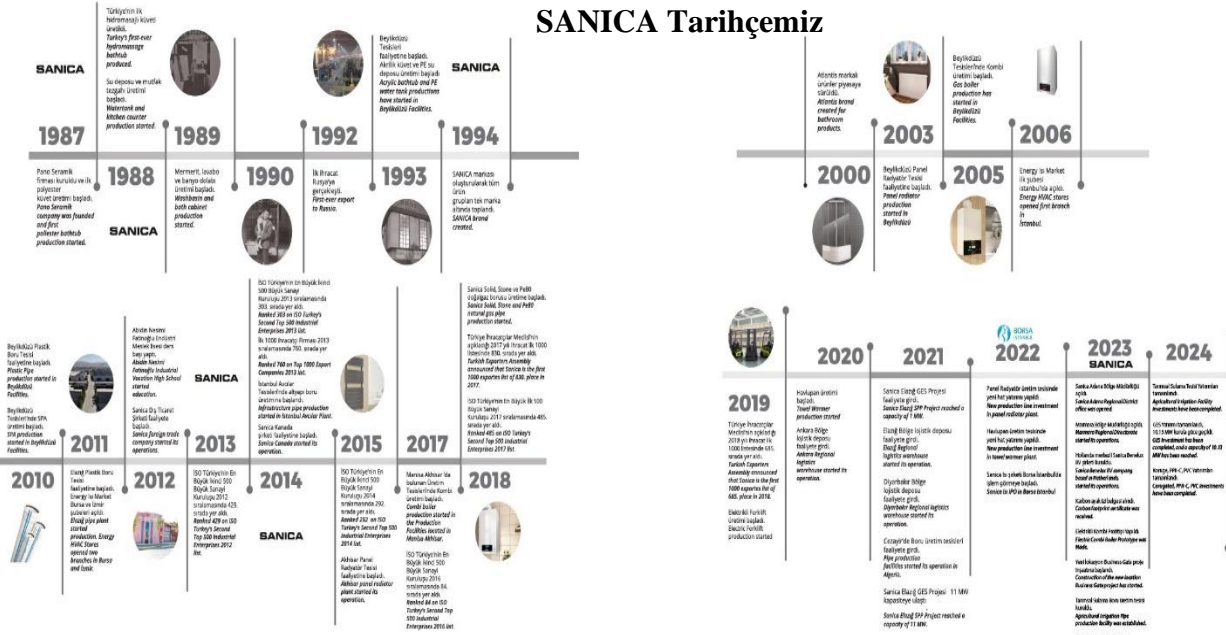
SANICA Tarihçemiz

SANICA

1987

Pono Seramik firması kuruldu ve ilk polyester küvet üretimi başladı.
Pono Seramik company was founded and first polyester bathtub production started.

Türkiye'nin ilk hidromasajlı küvet üretildi.
Turkey's first-ever hydromassage bathtub produced.

Su deposu ve mutfak tezgahı üretimi başladı.
Watertank and kitchen counter production started.

1988

SANICA

1989

Mermerit, lavabo ve banyo dolabı üretimi başladı.
Washbasin and bath cabinet production started.

1990

İlk ihracat Rusya'ya gerçekleşti.
First-ever export to Russia.

1992

Beylikdüzü Tesisleri faaliyetine başladı. Akrilik küvet ve PE su deposu üretimi başladı.
Acrylic bathtub and PE water tank productions have started in Beylikdüzü Facilities.

1993

SANICA markası oluşturularak tüm ürün grupları tek marka altında toplandı.
SANICA brand created.

1994

SANICA

Atlantis markalı ürünler piyasaya sürüldü.
Atlantis brand created for bathroom products.

2000

2003

Beylikdüzü Panel Radyatör Tesisi faaliyetine başladı.
Panel radiator production started in Beylikdüzü

2005

Beylikdüzü Tesislerinde Kombi üretimi başladı.
Gas boiler production has started in Beylikdüzü Facilities.

2006

Energy 'is Market ilk şubesi İstanbul'da açıldı.
Energy HVAC stores opened first branch in İstanbul.

Beylikdüzü Plastik Boru Tesisi faaliyetine başladı.
Plastic Pipe production started in Beylikdüzü Facilities.

Beylikdüzü Tesislerinde SPA üretimi başladı.
SPA production started in Beylikdüzü Facilities.

2010

2011

Elazığ Plastik Boru Tesisi faaliyetine başladı. Energy 'is Market Bursa ve İzmir şubeleri açıldı.
Elazığ pipe plant started production. Energy HVAC Stores opened two branches in Bursa and İzmir.

Abidin Nesimi Fatinoğlu Endüstri Meslek lisesi ders başı yaptı.
Abidin Nesimi Fatinoğlu Industrial Vocation High School started education.

Sanica Dış Ticaret Şirketi faaliyete başladı.
Sanica foreign trade company started its operations.

2012

SANICA

2013

ISO Türkiye'nin En Büyük İkinci 500 Büyük Sanayi Kuruluşu 2012 sıralamasında 429. sırada yer aldı.
Ranked 429 on ISO Turkey's Second Top 500 Industrial Enterprises 2012 list.

ISO Türkiye'nin En Büyük İkinci 500 Büyük Sanayi Kuruluşu 2013 sıralamasında 303. sırada yer aldı.
Ranked 303 on ISO Turkey's Second Top 500 Industrial Enterprises 2013 list.

İlk 1000 İhracatçı Firması 2013 sıralamasında 760. sırada yer aldı.
Ranked 760 on Top 1000 Export Companies 2013 list.

İstanbul Arıcılar Tesislerinde altyapı boru üretimine başlandı.
Infrastructure pipe production started in İstanbul Arıcılar Plant.

Sanica Kanada şirketi faaliyetine başladı.
Sanica Canada started its operation.

2014

ISO Türkiye'nin En Büyük İkinci 500 Büyük Sanayi Kuruluşu 2014 sıralamasında 292. sırada yer aldı.
Ranked 292 on ISO Turkey's Second Top 500 Industrial Enterprises 2014 list.

Akhisar Panel Radyatör Tesisi faaliyetine başladı.
Akhisar panel radiator plant started its operation.

2015

Manisa Akhisar'da bulunan Üretim Tesislerinde Kombi üretimi başladı.
Combi boiler production started in the Production Facilities located in Manisa Akhisar.

ISO Türkiye'nin En Büyük İkinci 500 Büyük Sanayi Kuruluşu 2016 sıralamasında 84. sırada yer aldı.
Ranked 84 on ISO Turkey's Second Top 500 Industrial Enterprises 2016 list.

2017

Sanica Solid, Stone ve PeBE doğalgaz borusu üretimine başladı.
Sanica Solid, Stone and PeBE natural gas pipe production started.

Türkiye İhracatçılar Meclisinin açıkladığı 2017 yılı ihracat ilk 1000 listesinde 830. sırada yer aldı.
Turkish Exporters Assembly announced that Sanica is the first 1000 exporters list of 830. place in 2017.

ISO Türkiye'nin En Büyük İlk 500 Büyük Sanayi Kuruluşu 2017 sıralamasında 485. sırada yer aldı.
Ranked 485 on ISO Turkey's Second Top 500 Industrial Enterprises 2017 list.

2018

2019

Türkiye İhracatçılar Meclisinin açıkladığı 2019 yılı ihracat ilk 1000 listesinde 685. sırada yer aldı.
Turkish Exporters Assembly announced that Sanica is the first 1000 exporters list of 685. place in 2019.

Elektrikli Forklift üretimi başladı.
Electric Forklift production started

2020

Havlupan üretimi başladı.
Towel Warmer production started

Ankara Bölge lojistik deposu faaliyete girdi.
Ankara Regional logistics warehouse started its operation.

2021

Sanica Elazığ GES Projesi faaliyete girdi.
Sanica Elazığ SPP Project reached a capacity of 1 MW.

Elazığ Bölge lojistik deposu faaliyete girdi.
Elazığ Regional logistics warehouse started its operation.

Diyarbakır Bölge lojistik deposu faaliyete girdi.
Diyarbakır Regional logistics warehouse started its operation.

Cezayir'de Boru üretim tesisleri faaliyete girdi.
Pipe production facilities started its operation in Algeria.

Sanica Elazığ GES Projesi 11 MW kapasiteye ulaştı.
Sanica Elazığ SPP Project reached a capacity of 11 MW.

BORSA İSTANBUL

2022

Panel Radyatör Üretim tesisinde yeni hat yatırımı yapıldı.
New production line investment in panel radiator plant.

Havlupan Üretim tesisinde yeni hat yatırımı yapıldı.
New production line investment in towel warmer plant.

Sanica 'ın şirketi Borsa İstanbul'da işlem görmeye başladı.
Sanica to IPO in Borsa İstanbul

2023

SANICA

Sanica Adana Bölge Müdürlüğü açıldı.
Sanica Adana Regional District office was opened.

Marmara Bölge Müdürlüğü açıldı.
Marmara Regional Directorate started its operations.

Hollanda merkezli Sanica Benelux BV şirketi kuruldu.
Sanica Benelux BV company based in Netherlands started its operations.

Karbon ayak izi belgesi alındı.
Carbon footprint certificate was received.

Elektrikli Kombi Prototipi Yapıldı.
Electric Combi Boiler Prototype was Made.

Yeni lokasyon Business Gebze projesi inşaatına başlandı.
Construction of the new location Business Gebze project has started.

Tarımsal Sulama boru üretim tesisi kuruldu.
Agricultural irrigation Pipe production facility was established.

2024

Tarımsal Sulama Tesisi Yatırımları Tamamlandı.
Agricultural Irrigation Facility Investments have been completed.

GES Yatırımı tamamlandı, 10.15 MW kurulu gücü geçildi.
GES investment has been completed, and a capacity of 10.15 MW has been reached.

Koruge, PPR-C, PVC Yatırımları Tamamlandı.
Corrugated, PPR-C, PVC investments have been completed.